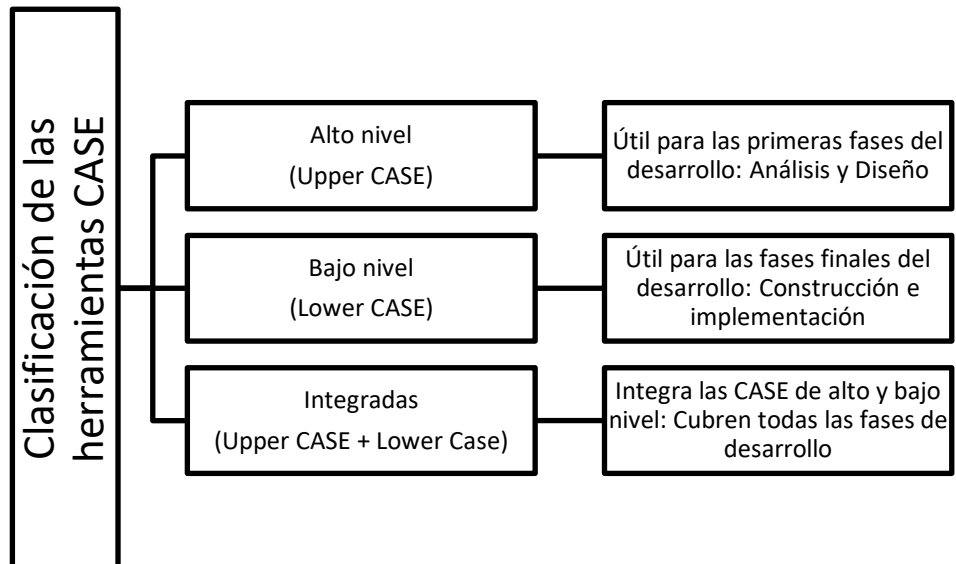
Clasificación de las herramientas CASE

Alto nivel
(Upper CASE)

Útil para las primeras fases del desarrollo: Análisis y Diseño

Bajo nivel
(Lower CASE)

Útil para las fases finales del desarrollo: Construcción e implementación

Integradas
(Upper CASE + Lower Case)

Integra las CASE de alto y bajo nivel: Cubren todas las fases de desarrollo